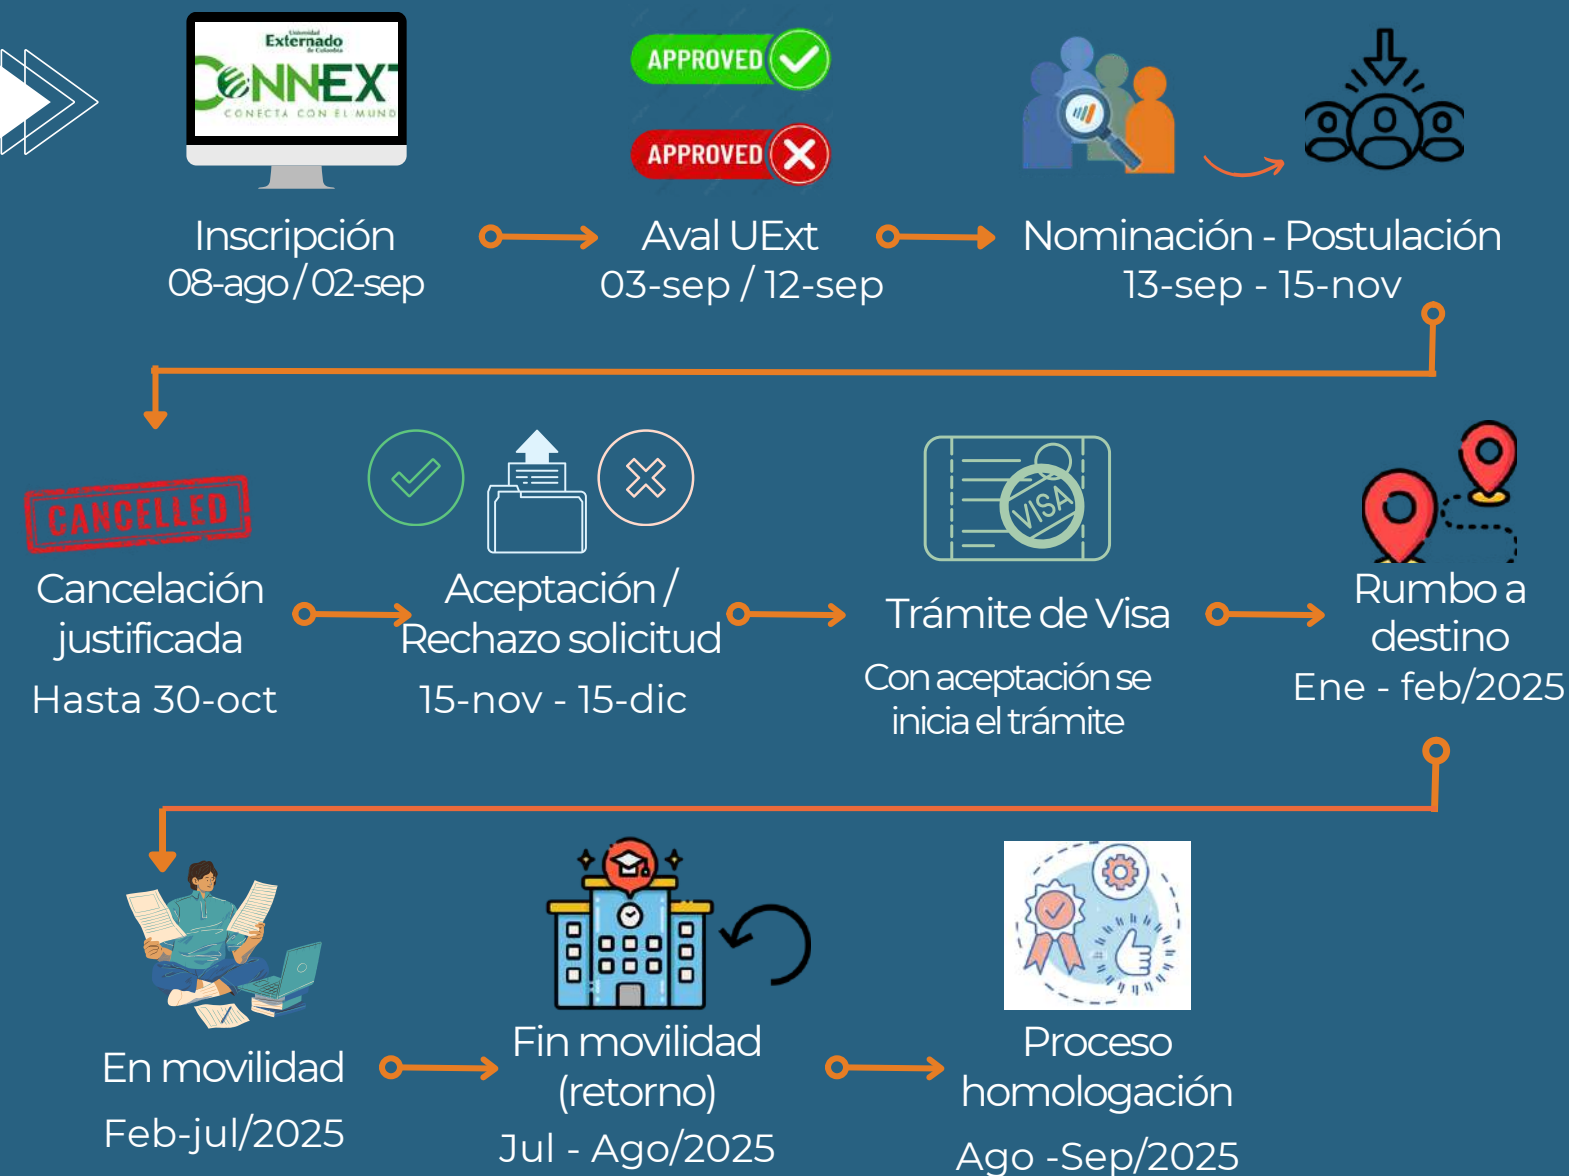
Universidad Externado de Colombia
CONNEXT
CONECTA CON EL MUNDO

APPROVED
APPROVED

Inscripción
08-ago/02-sep

Aval UExt
03-sep / 12-sep

Nominación - Postulación
13-sep - 15-nov

CANCELLED

Cancelación justificada
Hasta 30-oct

Aceptación / Rechazo solicitud
15-nov - 15-dic

VISA

Trámite de Visa
Con aceptación se inicia el trámite

Rumbo a destino
Ene - feb/2025

En movilidad
Feb-jul/2025

Fin movilidad (retorno)
Jul - Ago/2025

Proceso homologación
Ago -Sep/2025